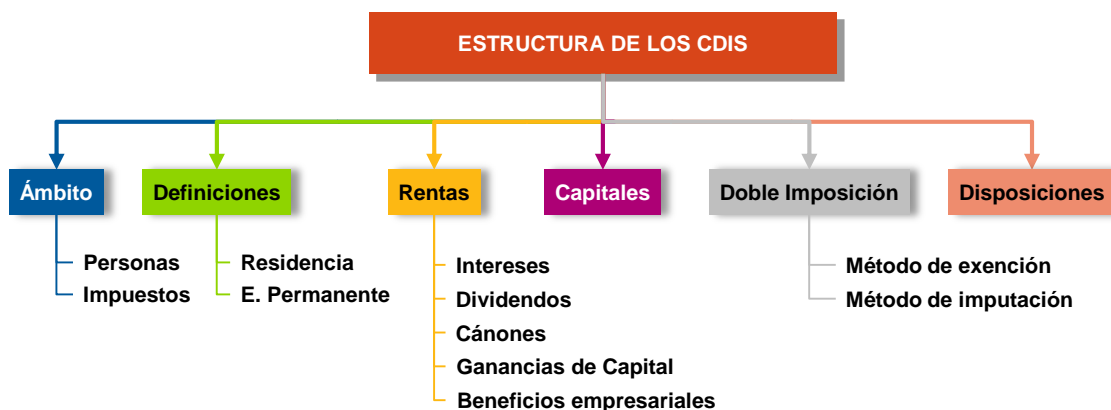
ESTRUCTURA DE LOS CDIS

Ámbito
Personas
Impuestos

Definiciones
Residencia
E. Permanente

Rentas
Intereses
Dividendos
Cánones
Ganancias de Capital
Beneficios empresariales

Capitales

Doble Imposición
Método de exención
Método de imputación

Disposiciones